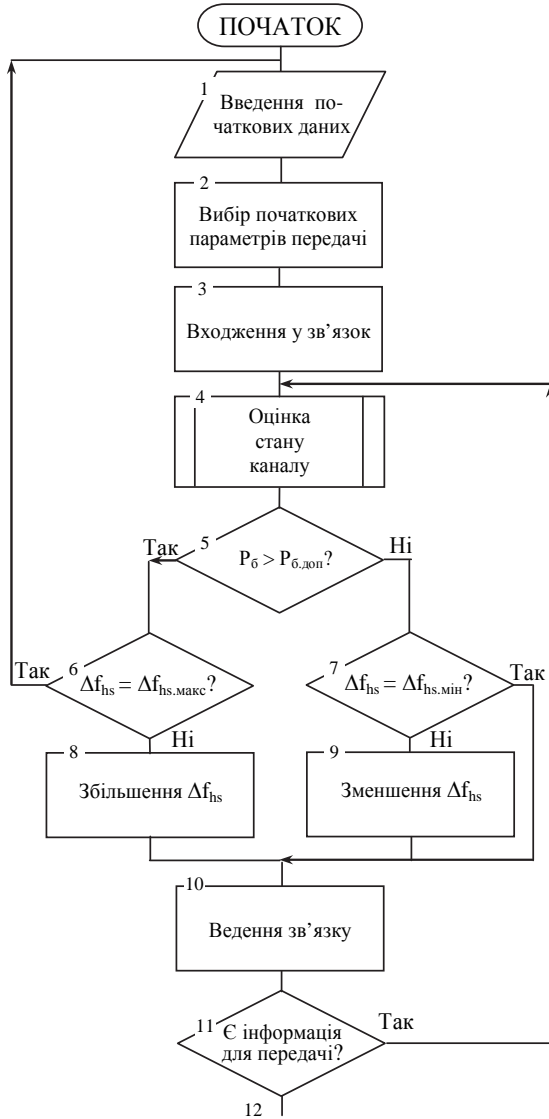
ПОЧАТОК

1
Введення початкових даних

2
Вибір початкових параметрів передачі

3
Входження у зв’язок

4
Оцінка стану каналу

5
$P_б > P_{б.доп}$?

Так

Ні

6
$\Delta f_{hs} = \Delta f_{hs.макс}$?

Так

Ні

7
$\Delta f_{hs} = \Delta f_{hs.мін}$?

Так

Ні

8
Збільшення $\Delta f_{hs}$

9
Зменшення $\Delta f_{hs}$

10
Ведення зв’язку

11
Є інформація для передачі?

Так

12